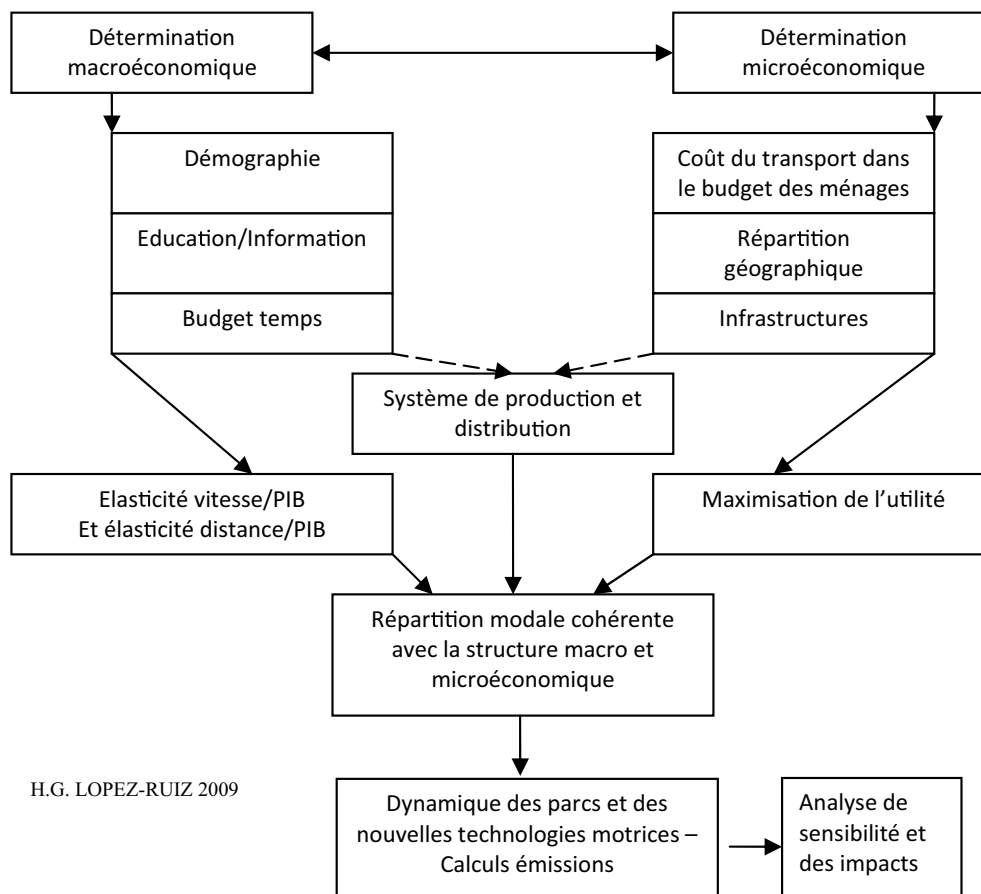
Détermination macroéconomique

Détermination microéconomique

Démographie

Education/Information

Budget temps

Coût du transport dans le budget des ménages

Répartition géographique

Infrastructures

Système de production et distribution

Elasticité vitesse/PIB
Et élasticité distance/PIB

Maximisation de l'utilité

Répartition modale cohérente avec la structure macro et microéconomique

H.G. LOPEZ-RUIZ 2009

Dynamique des parcs et des nouvelles technologies motrices – Calculs émissions

Analyse de sensibilité et des impacts